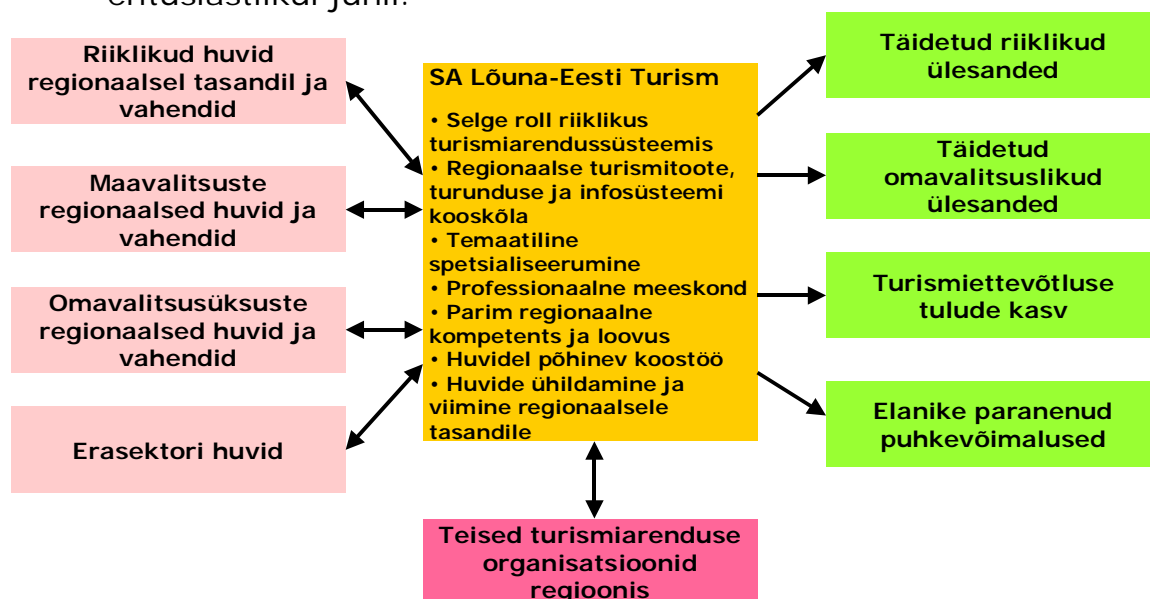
entusiastlikul juhil.

Riiklikud huvid regionaalsel tasandil ja vahendid

Maavalitsuste regionaalsed huvid ja vahendid

Omavalitsusüksuste regionaalsed huvid ja vahendid

Erasektori huvid

SA Lõuna-Eesti Turism

• Selge roll riiklikus turismiarendussüsteemis
• Regionaalse turismitoote, turunduse ja infosüsteemi kooskõla
• Temaatiline spetsialiseerumine
• Professionaalne meeskond
• Parim regionaalne kompetents ja loovus
• Huvidel põhinev koostöö
• Huvide ühildamine ja viimine regionaalsele tasandile

Teised turismiarenduse organisatsioonid regioonis

Täidetud riiklikud ülesanded

Täidetud omavalitsuslikud ülesanded

Turismiettevõtluse tulude kasv

Elanike paranenud puhkevõimalused